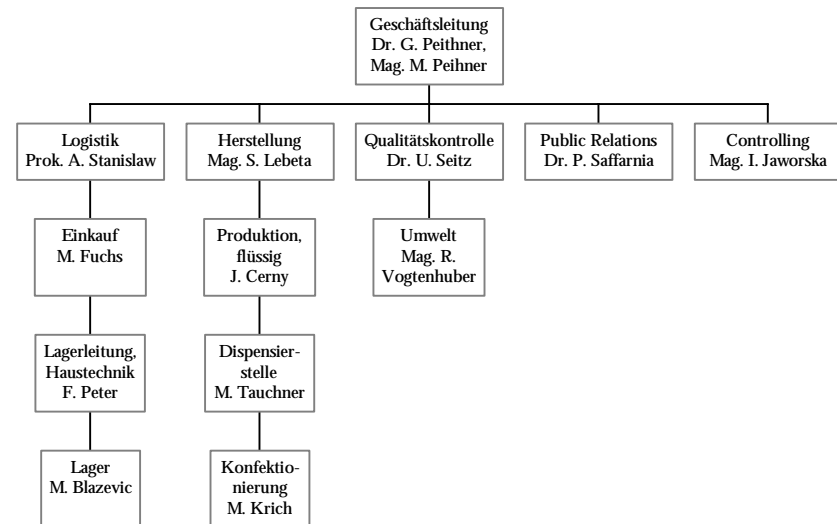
Geschäftsleitung
Dr. G. Peithner,
Mag. M. Peihner

Logistik
Prok. A. Stanislaw

Einkauf
M. Fuchs

Lagerleitung, Haustechnik
F. Peter

Lager
M. Blazevic

Herstellung
Mag. S. Lebeta

Produktion, flüssig
J. Cerny

Dispensierstelle
M. Tauchner

Konfektionierung
M. Krich

Qualitätskontrolle
Dr. U. Seitz

Umwelt
Mag. R. Vogtenhuber

Public Relations
Dr. P. Saffarnia

Controlling
Mag. I. Jaworska